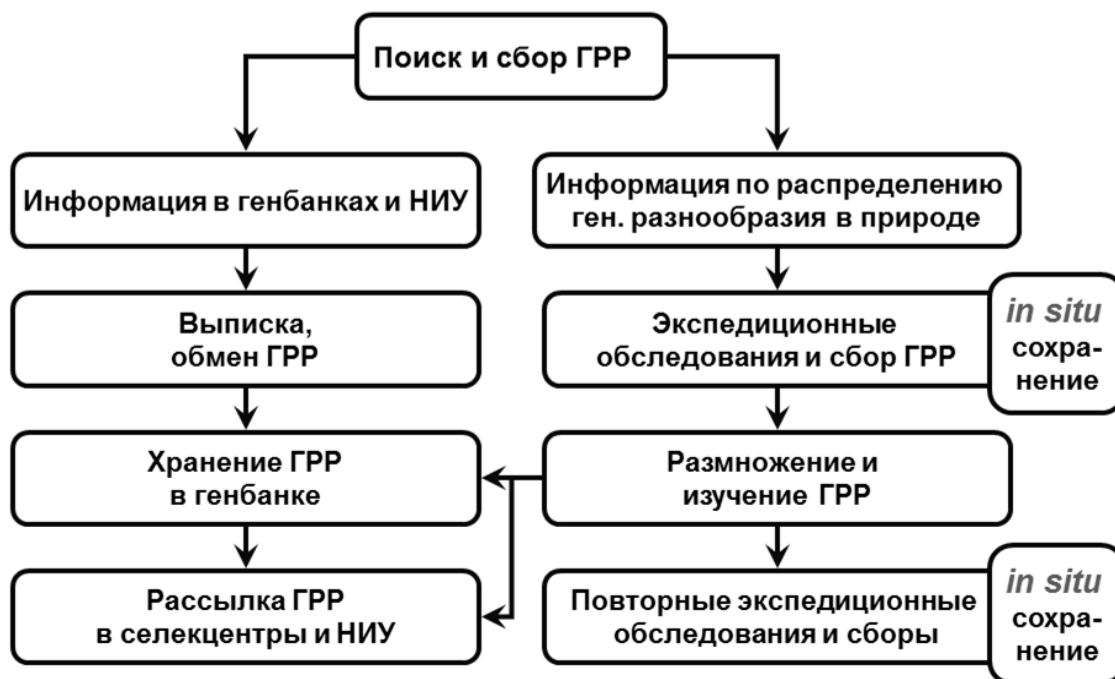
Поиск и сбор ГРР

Информация в генбанках и НИУ

Выписка, обмен ГРР

Хранение ГРР в генбанке

Рассылка ГРР в селекцентры и НИУ

Информация по распределению ген. разнообразия в природе

Экспедиционные обследования и сбор ГРР

in situ сохранение

Размножение и изучение ГРР

Повторные экспедиционные обследования и сборы

in situ сохранение